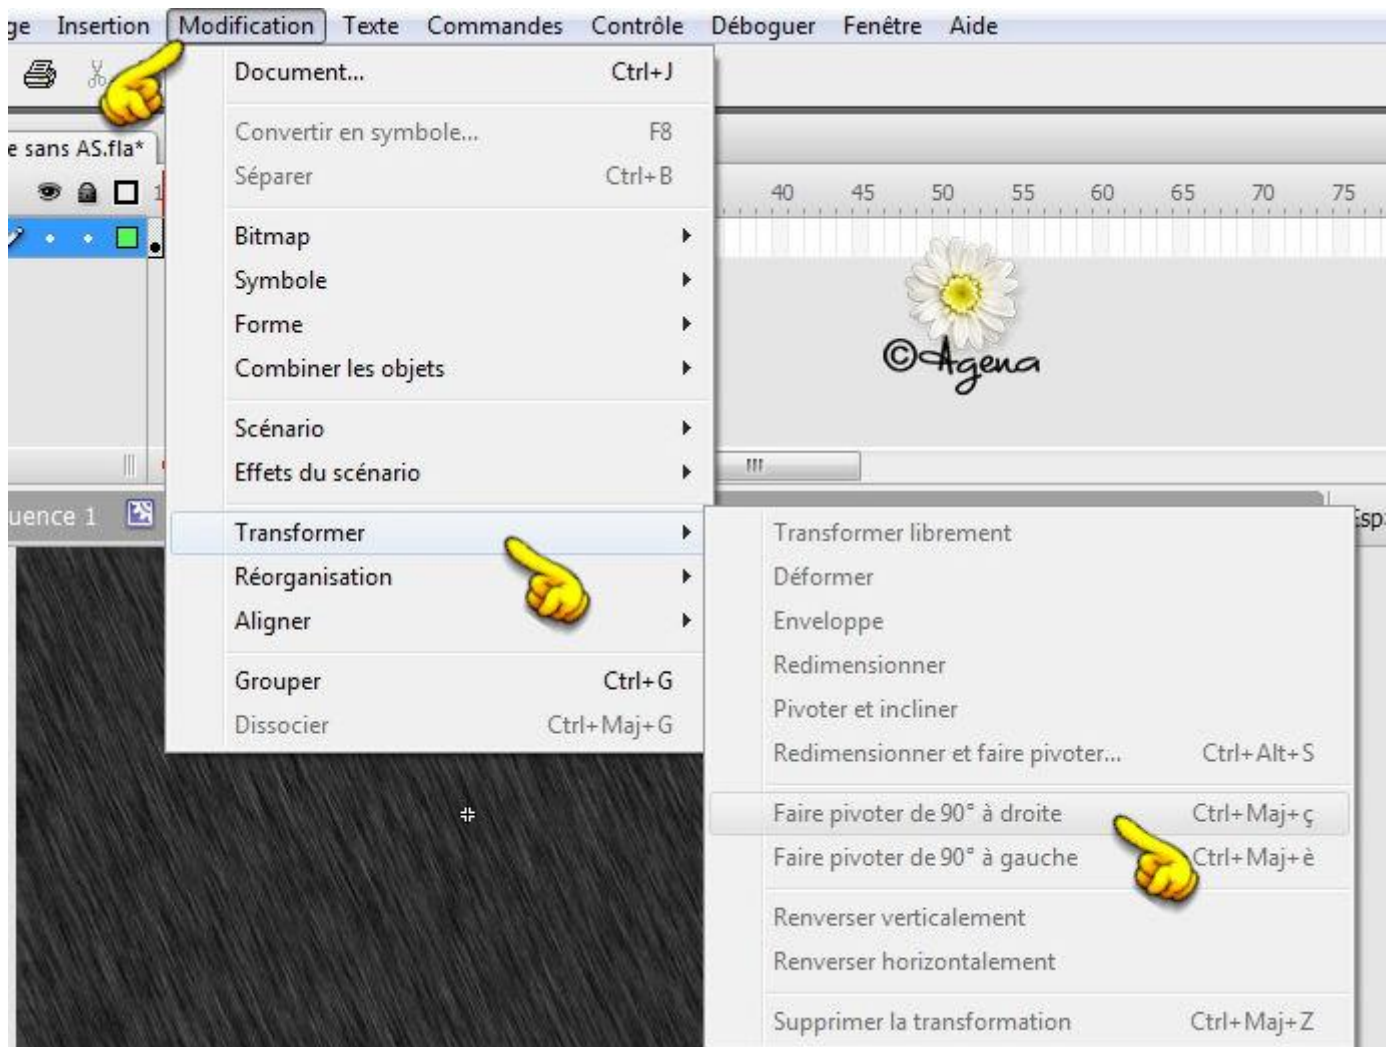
ge Insertion Modification Texte Commandes Contrôle Déboguer Fenêtre Aide

e sans AS.fla*

40 45 50 55 60 65 70 75

©Agena

uence 1

Esp

Document... Ctrl+J
Convertir en symbole... F8
Séparer Ctrl+B
Bitmap
Symbole
Forme
Combiner les objets
Scénario
Effets du scénario
Transformer
Réorganisation
Aligner
Grouper Ctrl+G
Dissocier Ctrl+Maj+G

Transformer librement
Déformer
Enveloppe
Redimensionner
Pivoter et incliner
Redimensionner et faire pivoter... Ctrl+Alt+S
Faire pivoter de 90° à droite Ctrl+Maj+ç
Faire pivoter de 90° à gauche Ctrl+Maj+è
Renverser verticalement
Renverser horizontalement
Supprimer la transformation Ctrl+Maj+Z